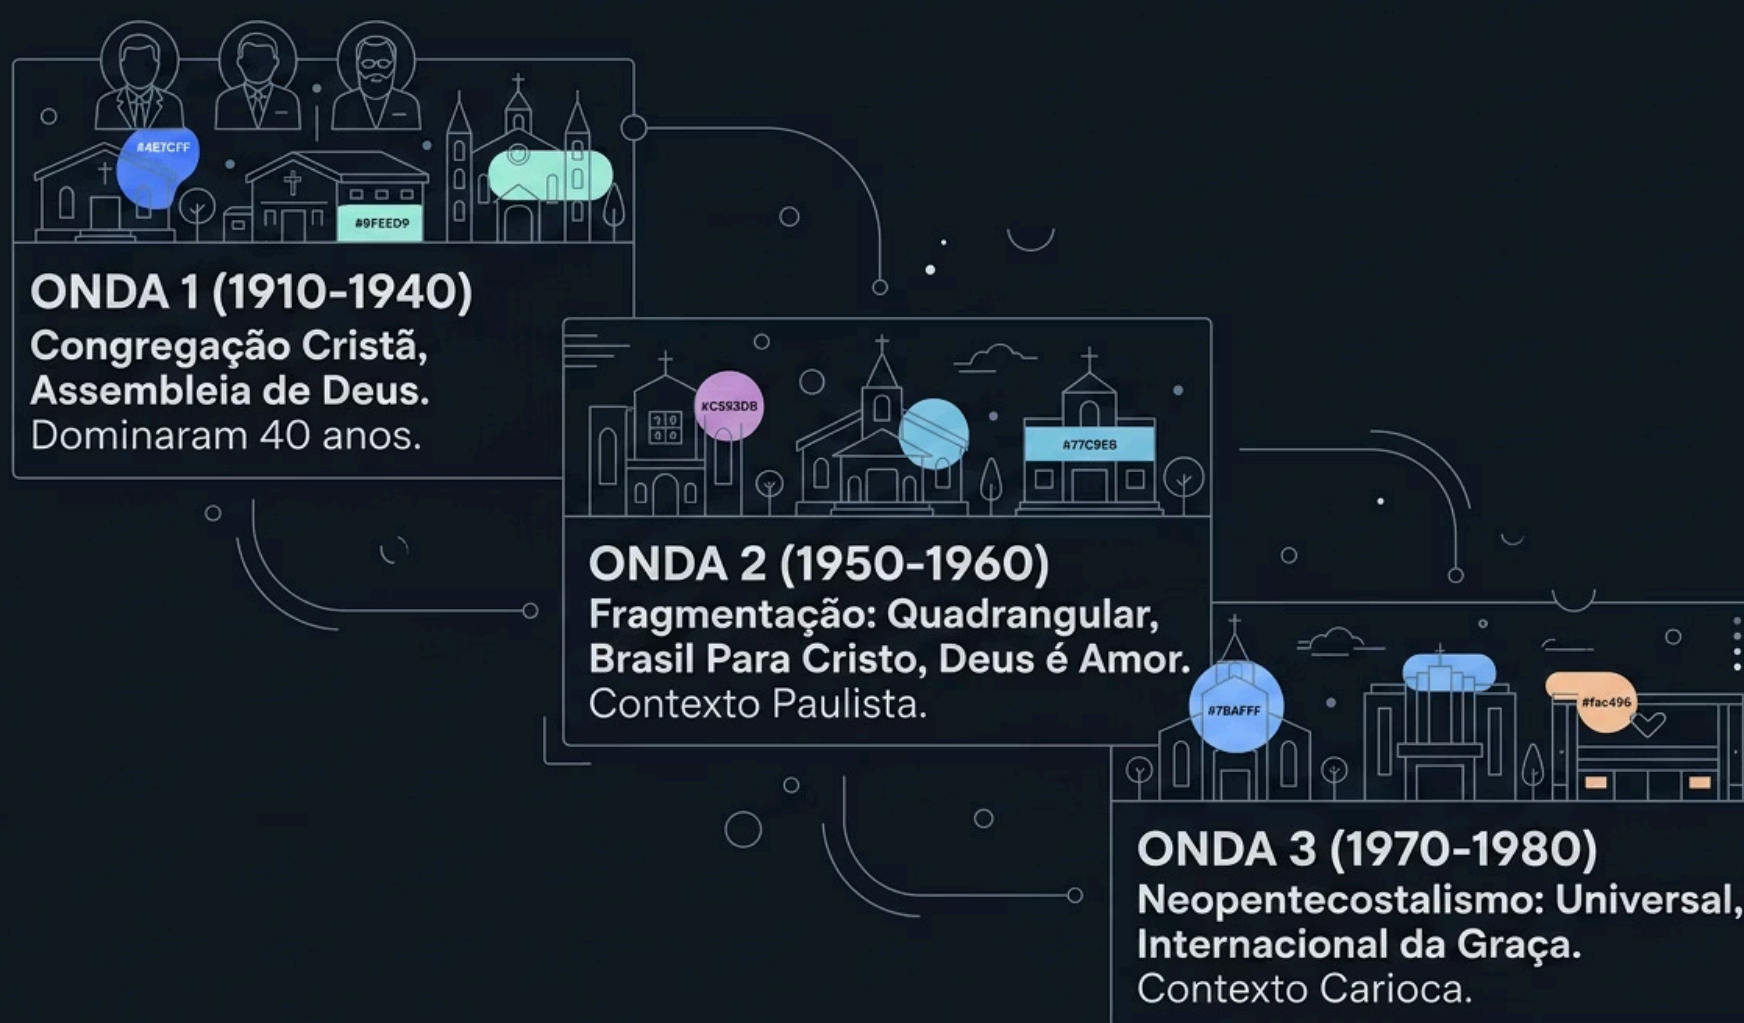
#4E7CFF

#9FEED9

ONDA 1 (1910-1940)
Congregação Cristã, Assembleia de Deus.
Dominaram 40 anos.

KC593D8

A77C9E6

ONDA 2 (1950-1960)
Fragmentação: Quadrangular, Brasil Para Cristo, Deus é Amor.
Contexto Paulista.

#7BAFFF

#fac496

ONDA 3 (1970-1980)
Neopentecostalismo: Universal, Internacional da Graça.
Contexto Carioca.